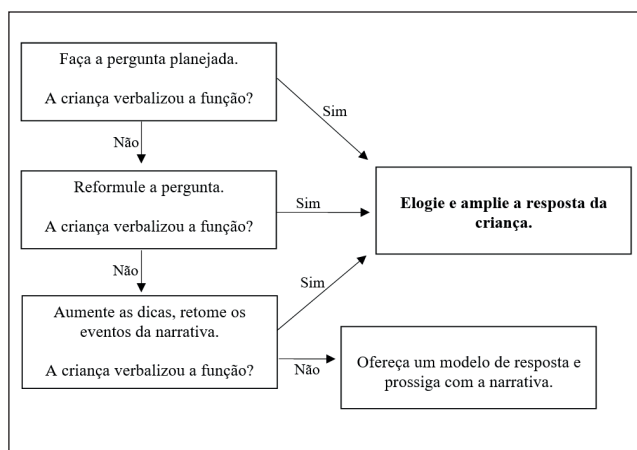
Faça a pergunta planejada.

A criança verbalizou a função?

Sim

Não

Reformule a pergunta.

A criança verbalizou a função?

Sim

Elogie e amplie a resposta da criança.

Não

Sim

Aumente as dicas, retome os eventos da narrativa.

A criança verbalizou a função?

Não

Ofereça um modelo de resposta e prossiga com a narrativa.